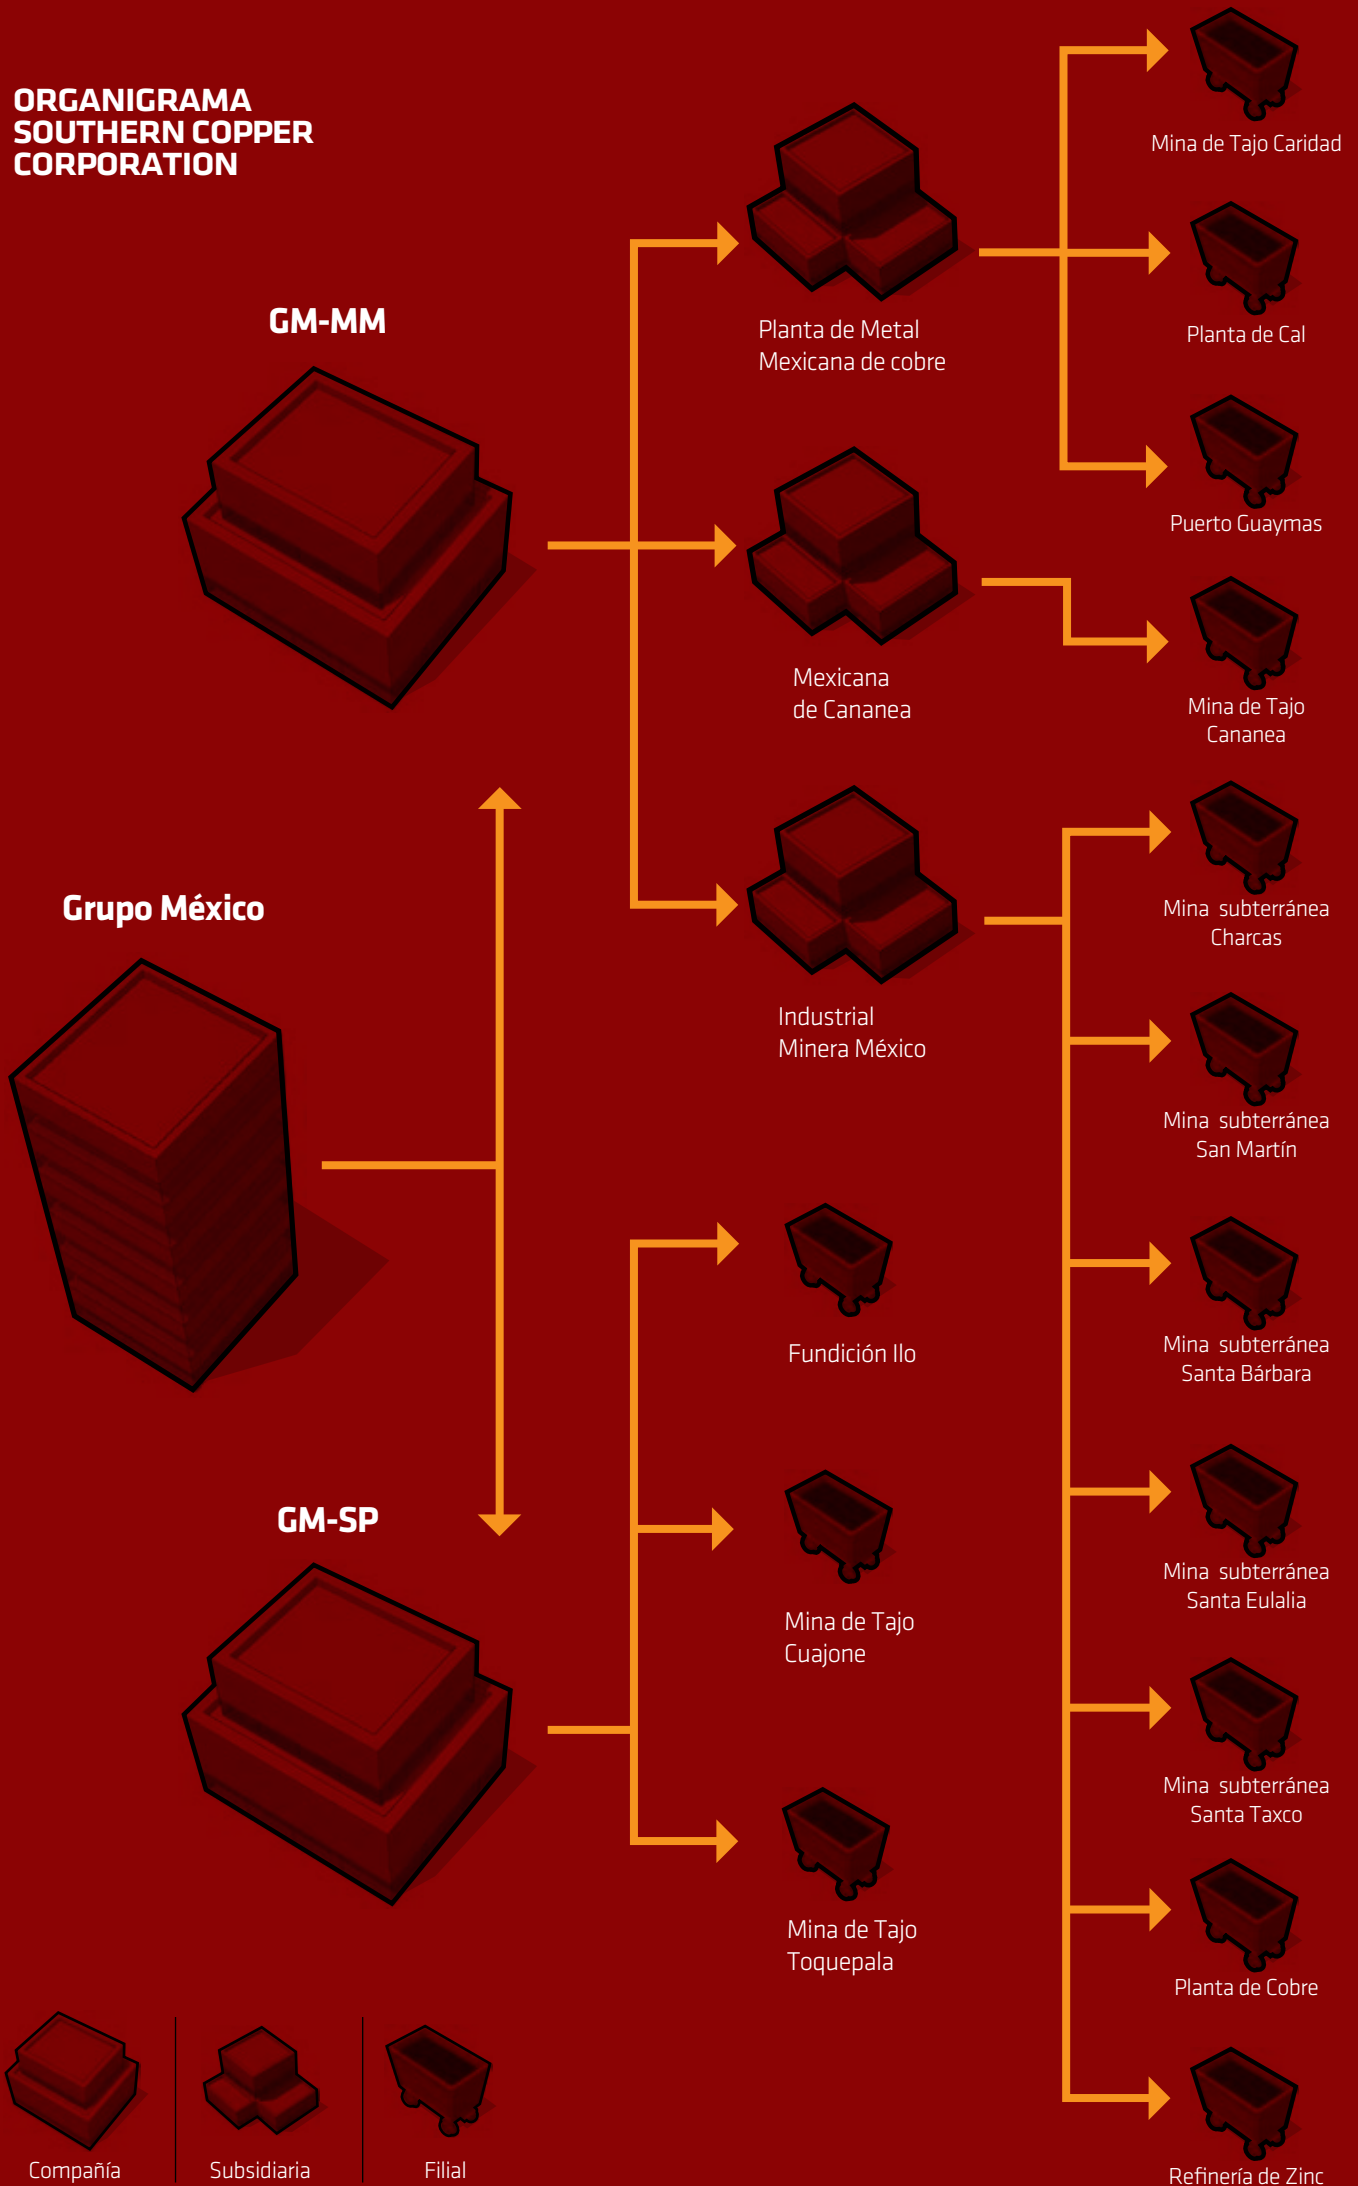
ORGANIGRAMA SOUTHERN COPPER CORPORATION

GM-MM

Grupo México

GM-SP

Planta de Metal Mexicana de cobre

Mexicana de Cananea

Industrial Minera México

Fundición Ilo

Mina de Tajo Cuajone

Mina de Tajo Toquepala

Mina de Tajo Caridad

Planta de Cal

Puerto Guaymas

Mina de Tajo Cananea

Mina subterránea Charcas

Mina subterránea San Martín

Mina subterránea Santa Bárbara

Mina subterránea Santa Eulalia

Mina subterránea Santa Taxco

Planta de Cobre

Refinería de Zinc

Compañía

Subsidiaria

Filial